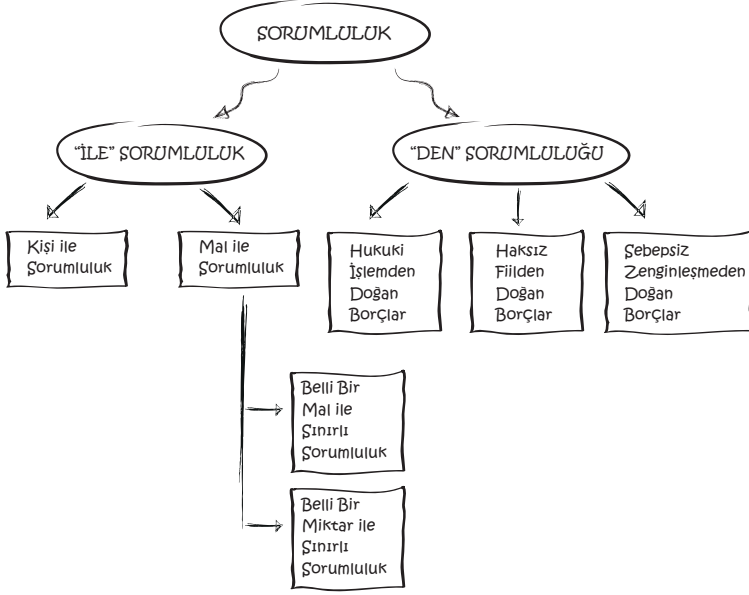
SORUMLULUK

"İLE" SORUMLULUK

"DEN" SORUMLULUĞU

Kişi ile Sorumluluk

Mal ile Sorumluluk

Belli Bir Mal ile Sınırlı Sorumluluk

Belli Bir Miktar ile Sınırlı Sorumluluk

Hukuki İşlemden Doğan Borçlar

Haksız Fiilden Doğan Borçlar

Sebepsiz Zenginleşmeden Doğan Borçlar